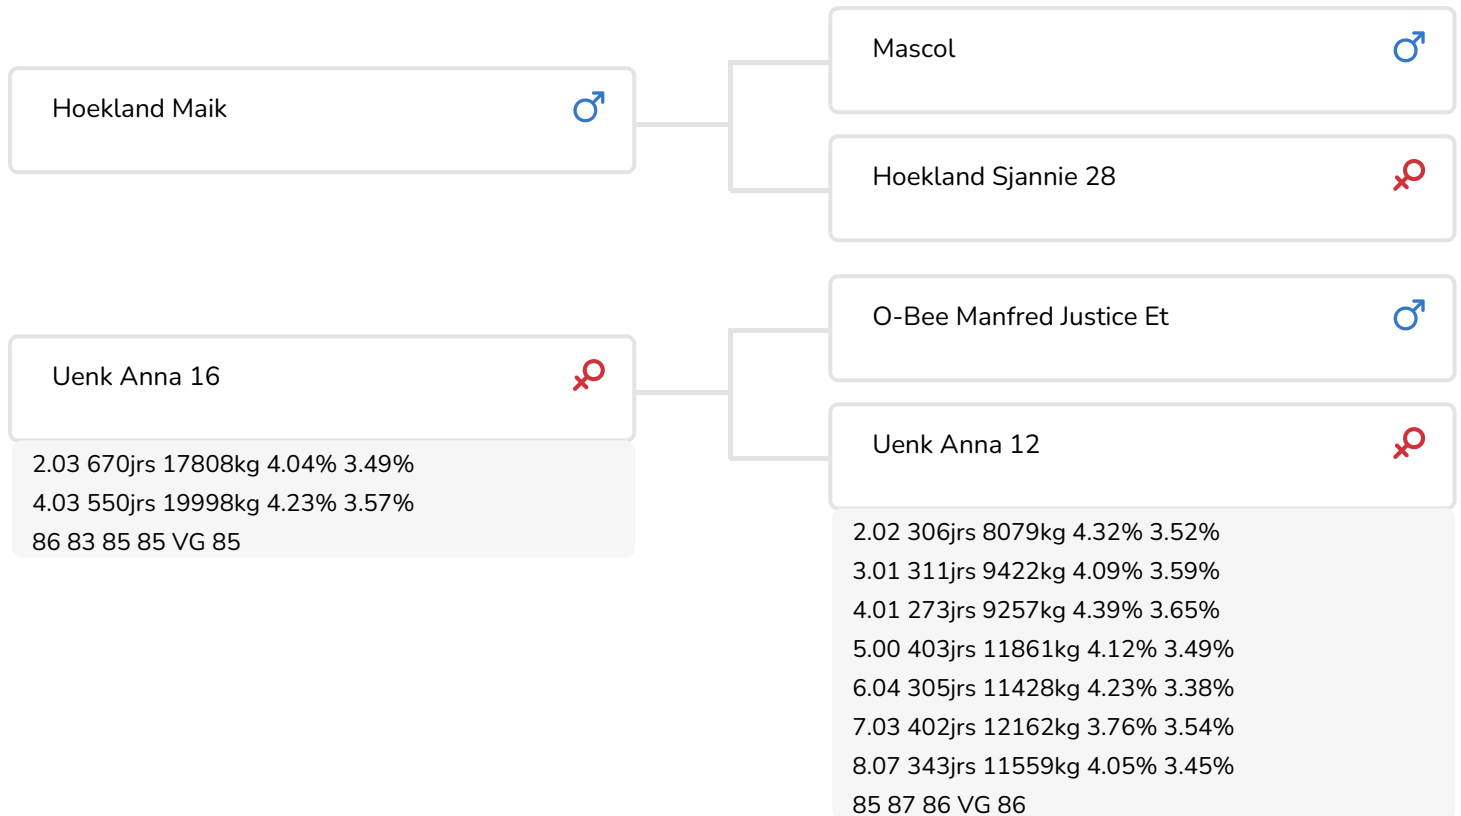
Hoekland Maik ♂

Mascol ♂

Hoekland Sjannie 28 ♀

Uenk Anna 16 ♀

2.03 670jrs 17808kg 4.04% 3.49%
4.03 550jrs 19998kg 4.23% 3.57%
86 83 85 85 VG 85

O-Bee Manfred Justice Et ♂

Uenk Anna 12 ♀

2.02 306jrs 8079kg 4.32% 3.52%
3.01 311jrs 9422kg 4.09% 3.59%
4.01 273jrs 9257kg 4.39% 3.65%
5.00 403jrs 11861kg 4.12% 3.49%
6.04 305jrs 11428kg 4.23% 3.38%
7.03 402jrs 12162kg 3.76% 3.54%
8.07 343jrs 11559kg 4.05% 3.45%
85 87 86 VG 86